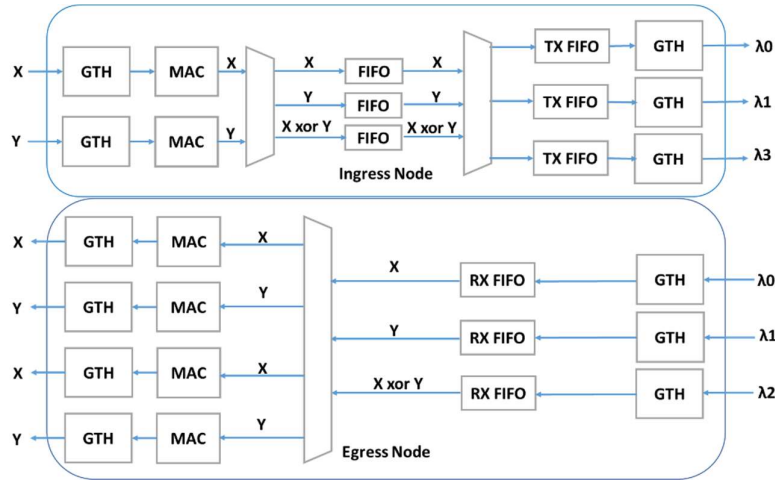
X
GTH
MAC
X
X
FIFO
X
TX FIFO
GTH
λ0

Y
FIFO
Y
TX FIFO
GTH
λ1

Y
GTH
MAC
Y
X xor Y
FIFO
X xor Y
TX FIFO
GTH
λ3

Ingress Node

X
GTH
MAC
X

X
RX FIFO
GTH
λ0

Y
GTH
MAC
Y

Y
RX FIFO
GTH
λ1

X
GTH
MAC
X

X xor Y
RX FIFO
GTH
λ2

Y
GTH
MAC
Y

Egress Node